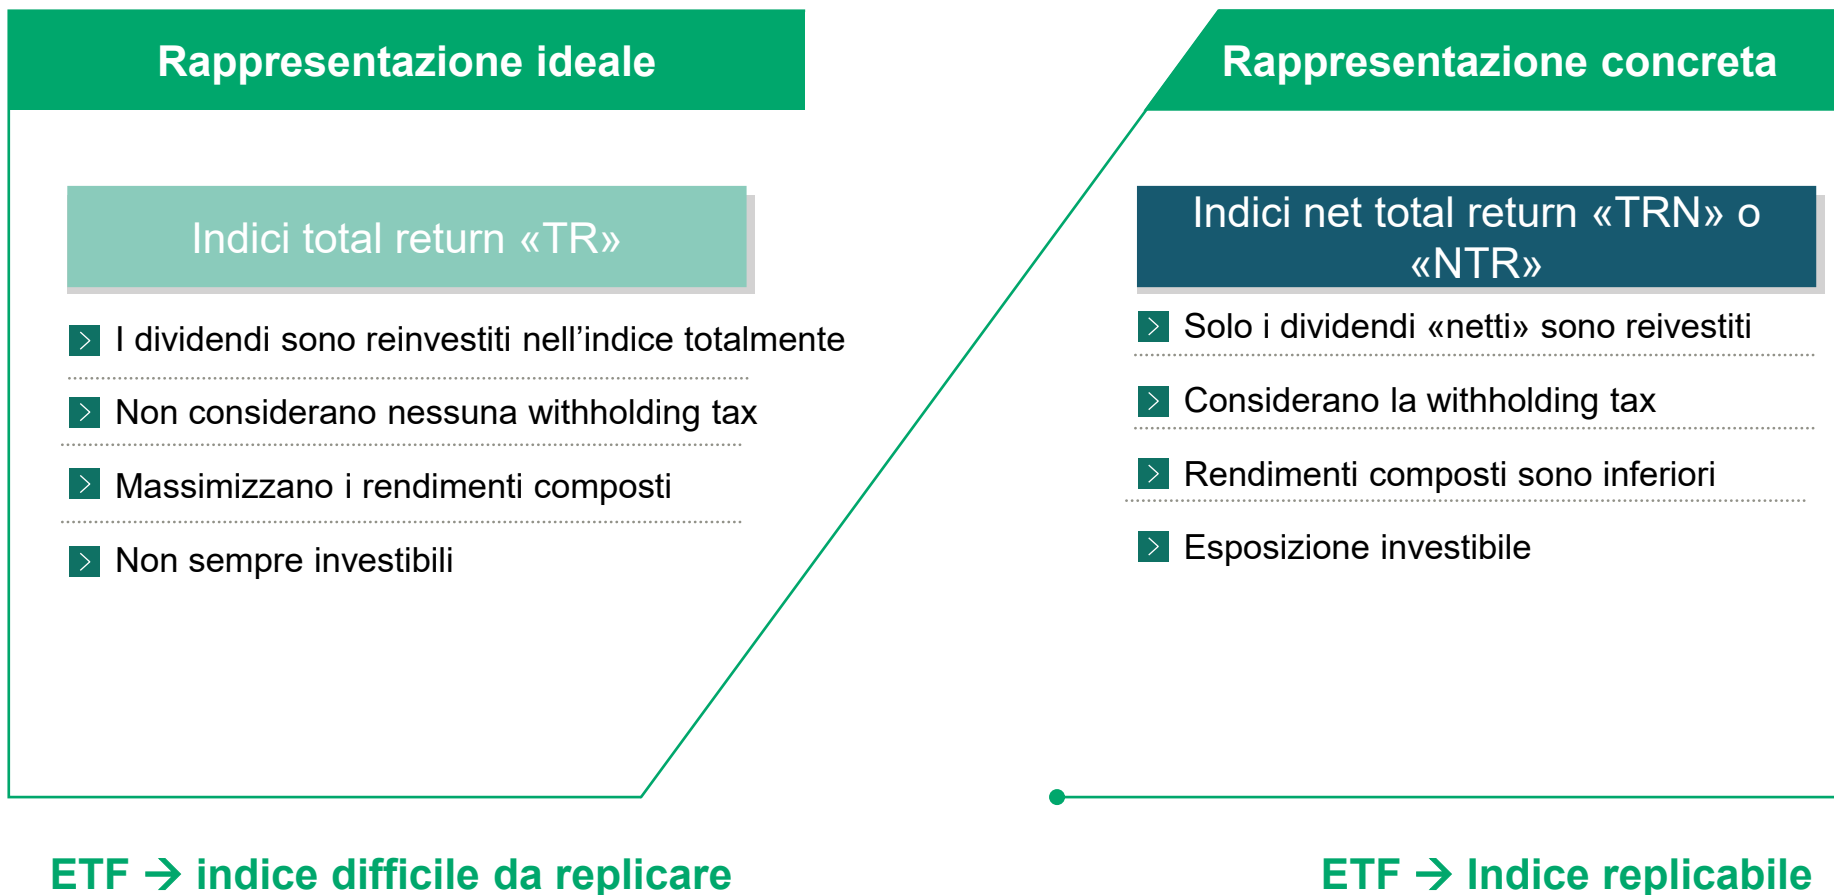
Rappresentazione ideale

Indici total return «TR»

I dividendi sono reinvestiti nell’indice totalmente

Non considerano nessuna withholding tax

Massimizzano i rendimenti composti

Non sempre investibili

Rappresentazione concreta

Indici net total return «TRN» o «NTR»

Solo i dividendi «netti» sono reivestiti

Considerano la withholding tax

Rendimenti composti sono inferiori

Esposizione investibile

ETF → indice difficile da replicare

ETF → Indice replicabile